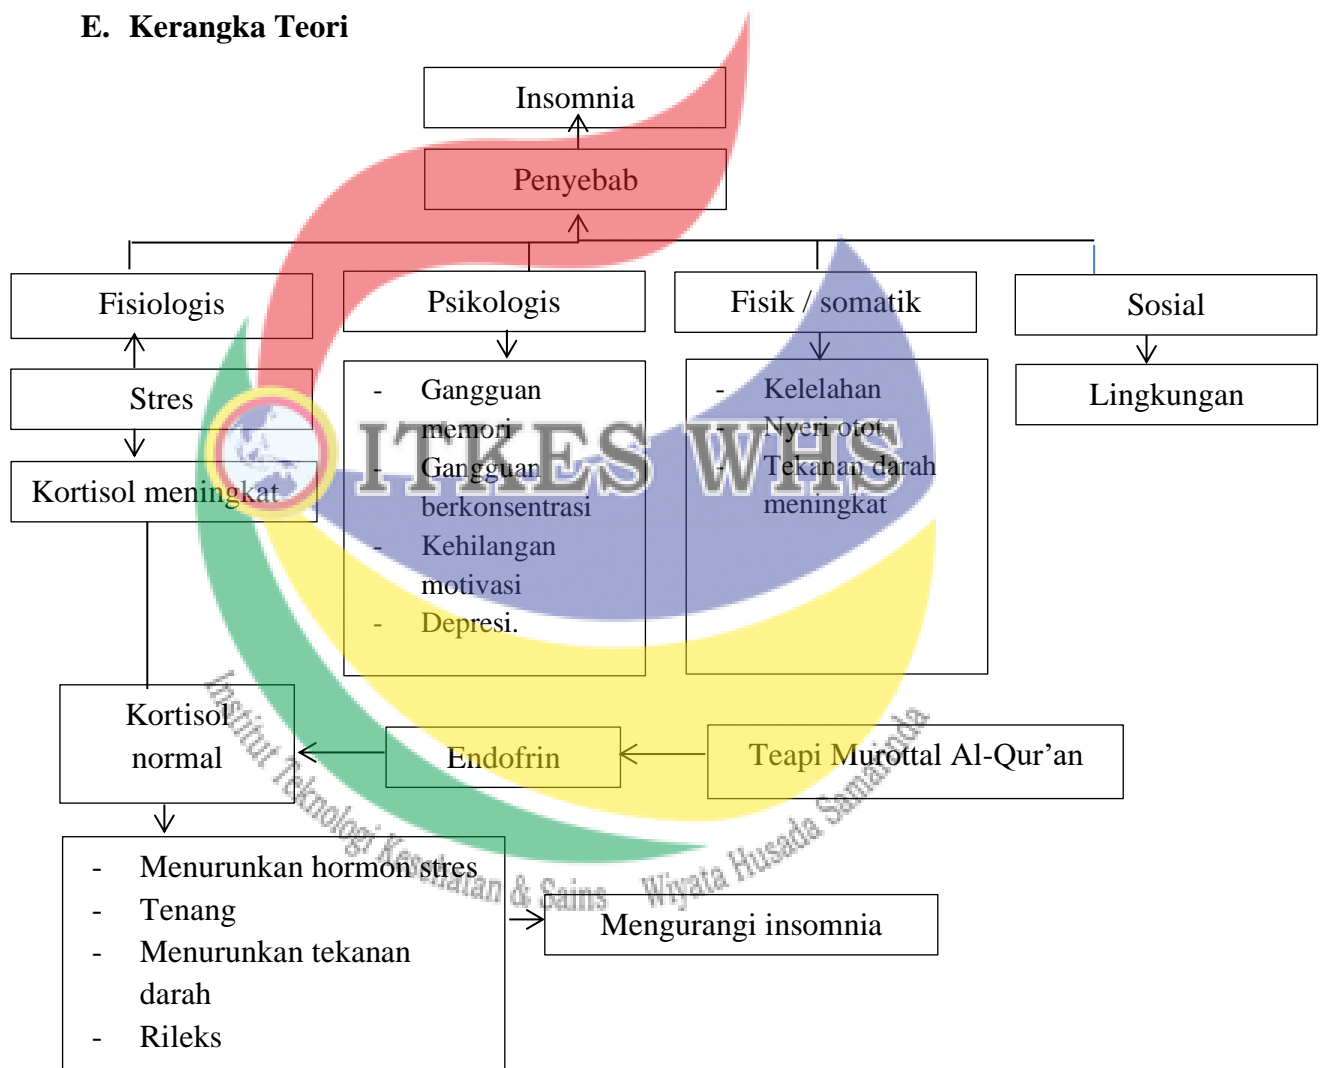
E. Kerangka Teori

Insomnia

Penyebab

Fisiologis

Psikologis

Fisik / somatik

Sosial

Stres

Kortisol meningkat

- Gangguan memori
- Gangguan berkonsentrasi
- Kehilangan motivasi
- Depresi.

- Kelelahan
- Nyeri otot
- Tekanan darah meningkat

Lingkungan

ITKES WHS

Institut Teknologi Kesehatan & Sains Wiyata Husada Samarinda

Kortisol normal

Endofrin

Teapi Murottal Al-Qur'an

- Menurunkan hormon stres
- Tenang
- Menurunkan tekanan darah
- Rileks

Mengurangi insomnia